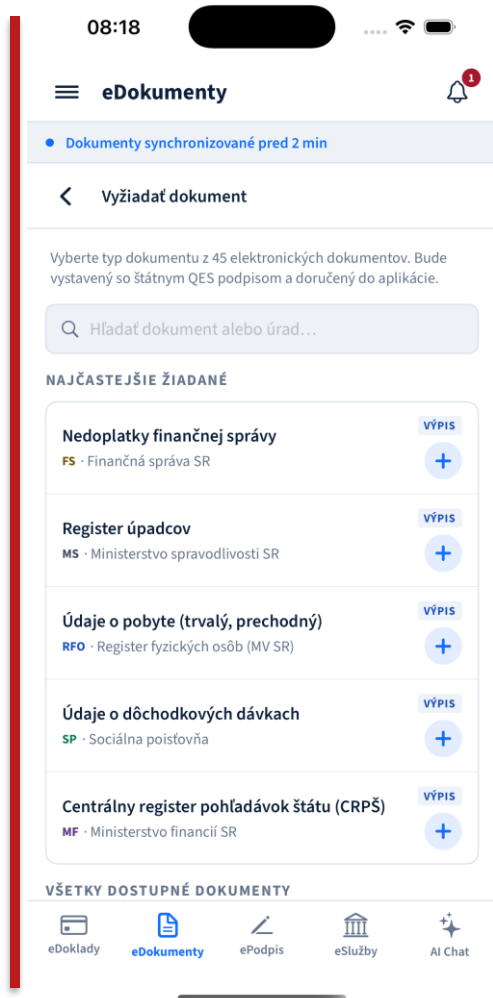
08:18

eDokumenty

1

Dokumenty synchronizované pred 2 min

Vyžiadať dokument

Vyberte typ dokumentu z 45 elektronických dokumentov. Bude vystavený so štátnym QES podpisom a doručený do aplikácie.

Hľadať dokument alebo úrad…

NAJČASTEJŠIE ŽIADANÉ

Nedoplatky finančnej správy
FS · Finančná správa SR
VÝPIS
+

Register úpadcov
MS · Ministerstvo spravodlivosti SR
VÝPIS
+

Údaje o pobyte (trvalý, prechodný)
RFO · Register fyzických osôb (MV SR)
VÝPIS
+

Údaje o dôchodkových dávkach
SP · Sociálna poisťovňa
VÝPIS
+

Centrálny register pohľadávok štátu (CRPŠ)
MF · Ministerstvo financií SR
VÝPIS
+

VŠETKY DOSTUPNÉ DOKUMENTY

eDoklady
eDokumenty
ePodpis
eSlužby
AI Chat